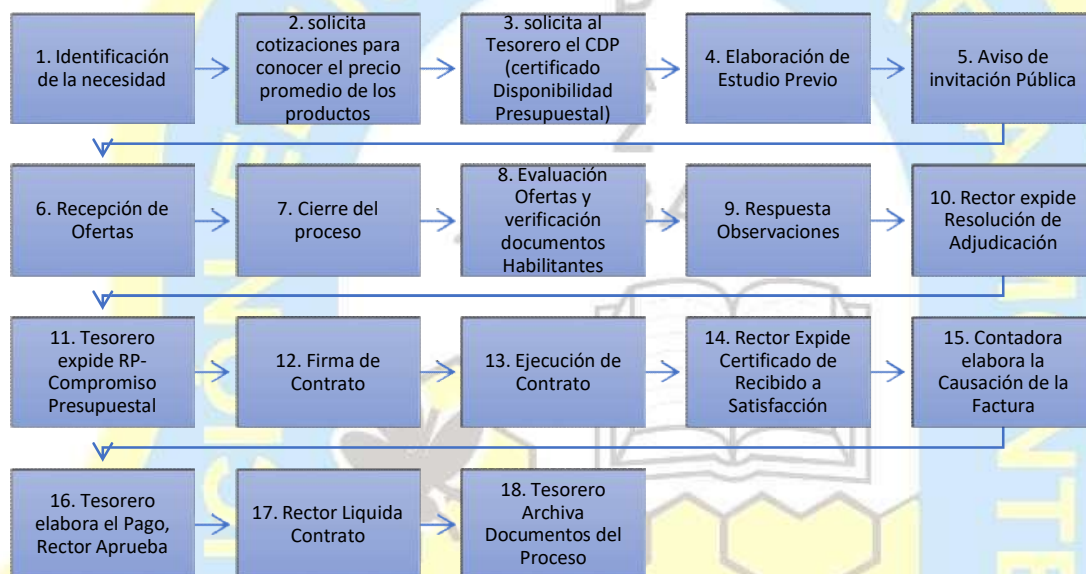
1. Identificación de la necesidad

2. solicita cotizaciones para conocer el precio promedio de los productos

3. solicita al Tesorero el CDP (certificado Disponibilidad Presupuestal)

4. Elaboración de Estudio Previo

5. Aviso de invitación Pública

6. Recepción de Ofertas

7. Cierre del proceso

8. Evaluación Ofertas y verificación documentos Habilitantes

9. Respuesta Observaciones

10. Rector expide Resolución de Adjudicación

11. Tesorero expide RP-Compromiso Presupuestal

12. Firma de Contrato

13. Ejecución de Contrato

14. Rector Expide Certificado de Recibido a Satisfacción

15. Contadora elabora la Causación de la Factura

16. Tesorero elabora el Pago, Rector Aprueba

17. Rector Liquida Contrato

18. Tesorero Archiva Documentos del Proceso